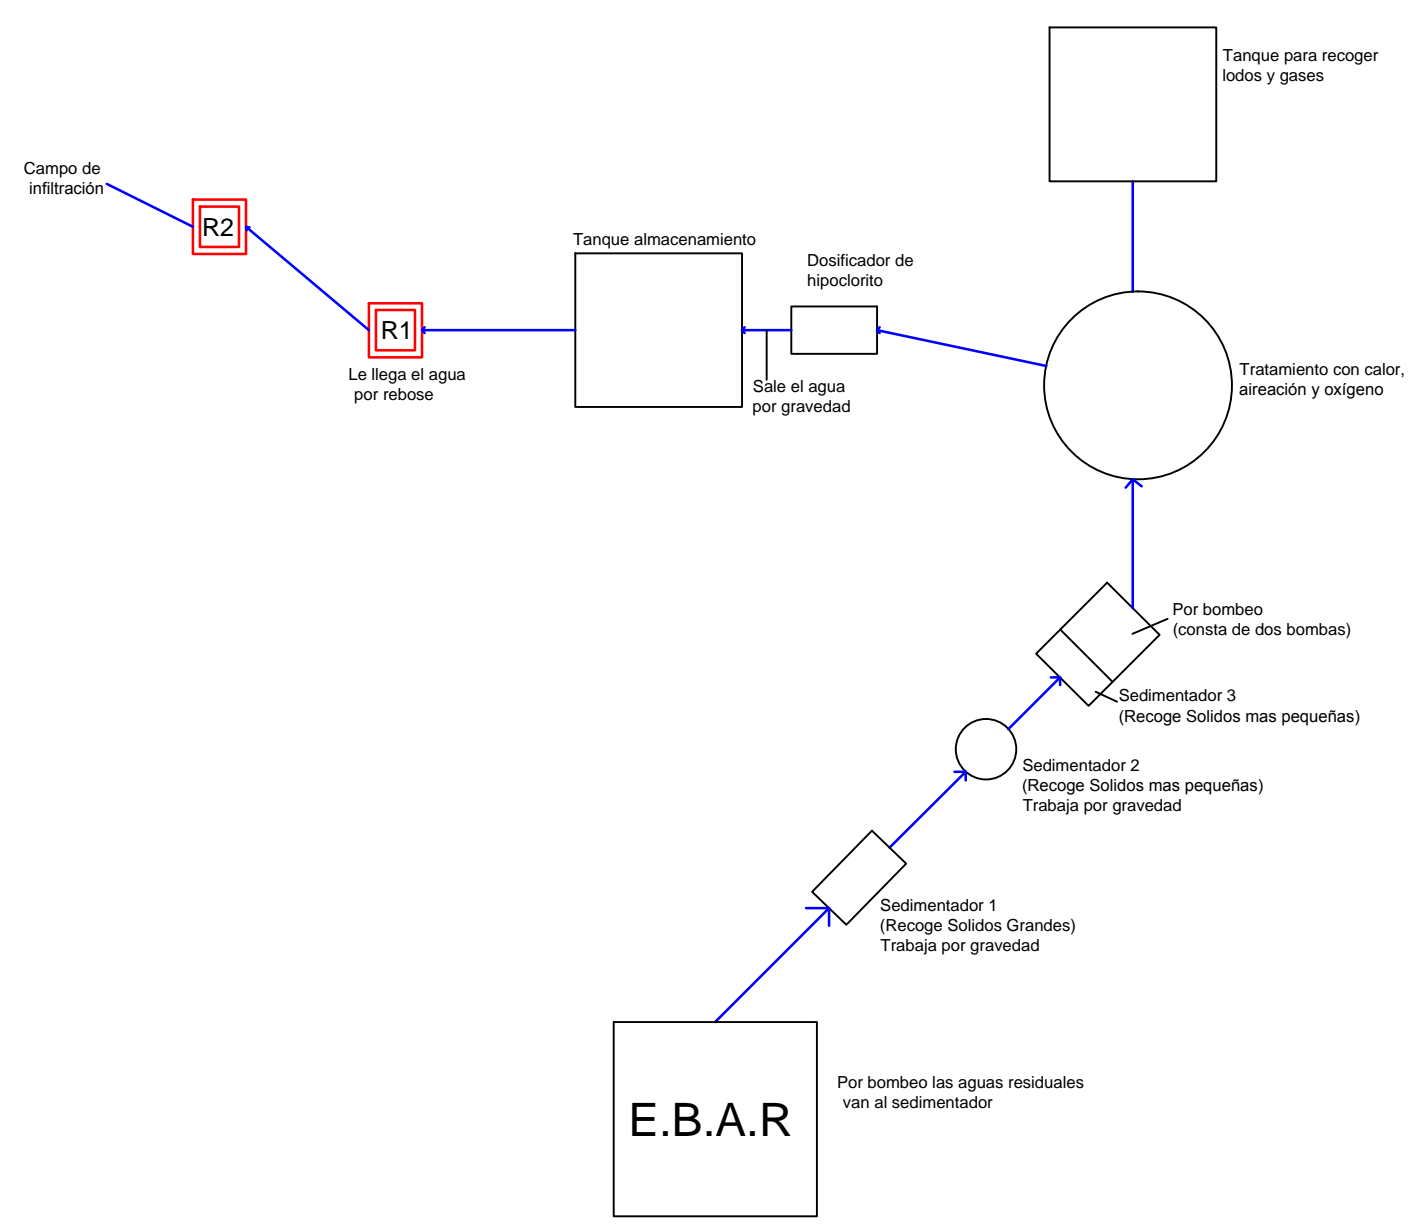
Tanque para recoger lodos y gases

Campo de infiltración

R2

Tanque almacenamiento

Dosificador de hipoclorito

R1

Le llega el agua por rebose

Sale el agua por gravedad

Tratamiento con calor, aireación y oxígeno

Por bombeo (consta de dos bombas)

Sedimentador 3 (Recoge Solidos mas pequeñas)

Sedimentador 2 (Recoge Solidos mas pequeñas) Trabaja por gravedad

Sedimentador 1 (Recoge Solidos Grandes) Trabaja por gravedad

E.B.A.R

Por bombeo las aguas residuales van al sedimentador